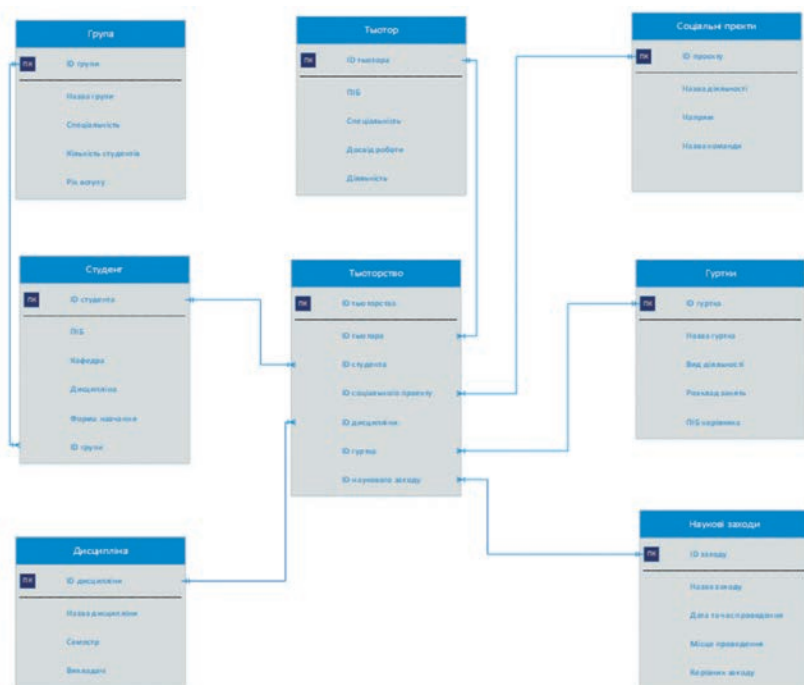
Група

ПК ID групи

Назва групи

Спеціальність

Кількість студентів

Рік вступу

Тьютор

ПК ID тьютора

ПІБ

Спеціальність

Досвід роботи

Діяльність

Соціальні проекти

ПК ID проекту

Назва діяльності

Напрям

Назва команди

Студент

ПК ID студента

ПІБ

Кафедра

Дисципліна

Форма навчання

ID групи

Тьюторство

ПК ID тьюторства

ID тьютора

ID студента

ID соціального проекту

ID дисципліни

ID гуртка

ID наукового заходу

Гуртки

ПК ID гуртка

Назва гуртка

Вид діяльності

Розклад занять

ПІБ керівника

Дисципліна

ПК ID дисципліни

Назва дисципліни

Семестр

Викладач

Наукові заходи

ПК ID заходу

Назва заходу

Дата та час проведення

Місце проведення

Керівник заходу